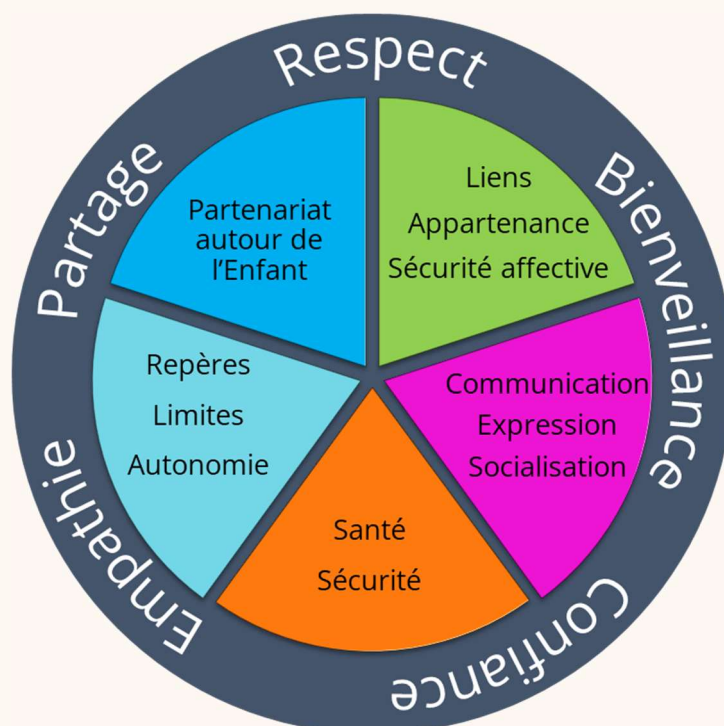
Respect

Bienveillance

Confiance

Empathie

Partage

Partenariat autour de l'Enfant

Liens

Appartenance

Sécurité affective

Communication

Expression

Socialisation

Santé

Sécurité

Repères

Limites

Autonomie